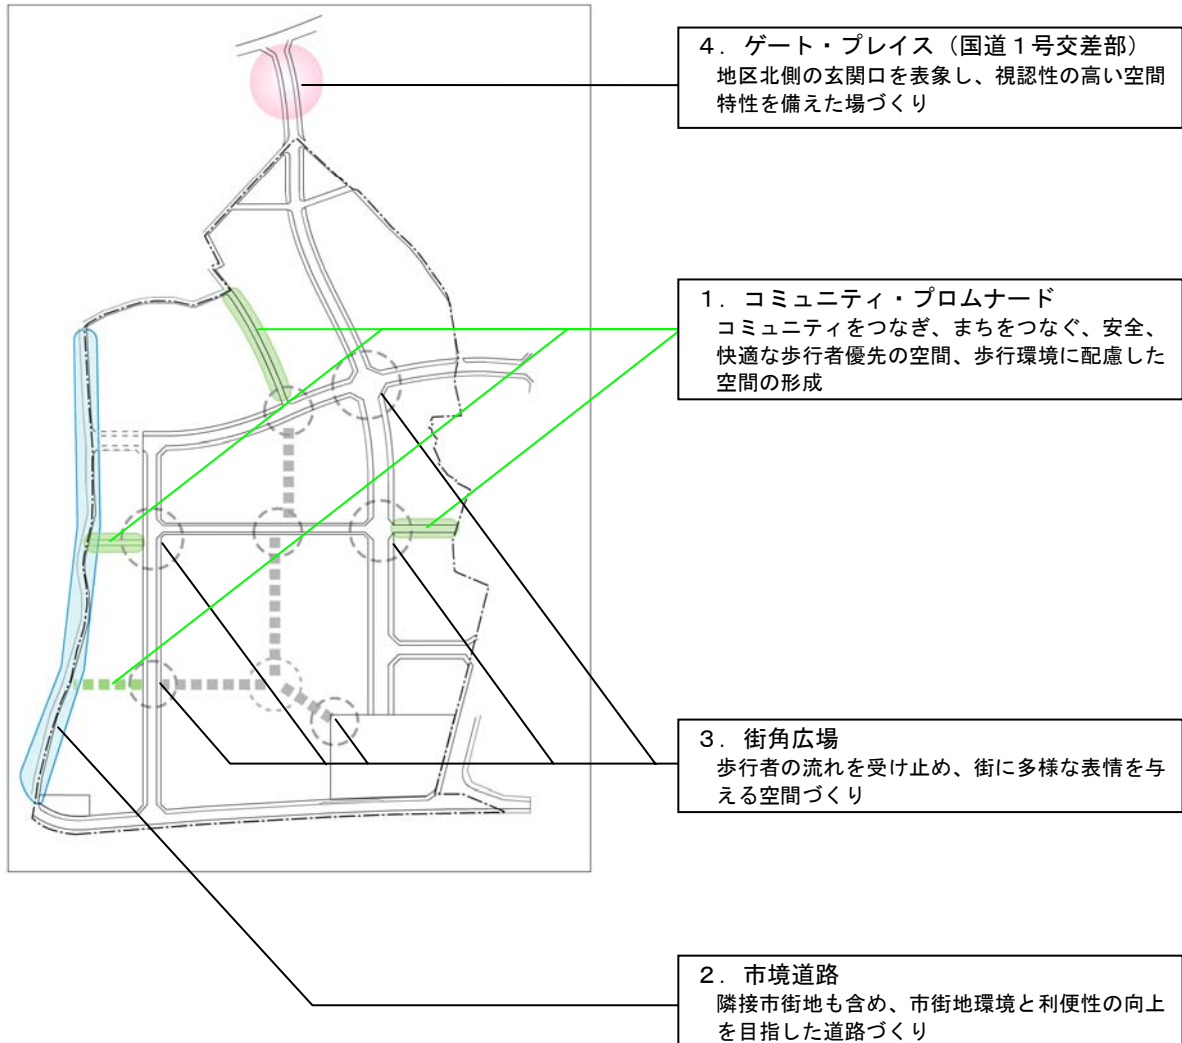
4．ゲート・プレイス（国道１号交差部）
地区北側の玄関口を表象し、視認性の高い空間特性を備えた場づくり

1．コミュニティ・プロムナード
コミュニティをつなぎ、まちをつなぐ、安全、快適な歩行者優先の空間、歩行環境に配慮した空間の形成

3．街角広場
歩行者の流れを受け止め、街に多様な表情を与える空間づくり

2．市境道路
隣接市街地も含め、市街地環境と利便性の向上を目指した道路づくり